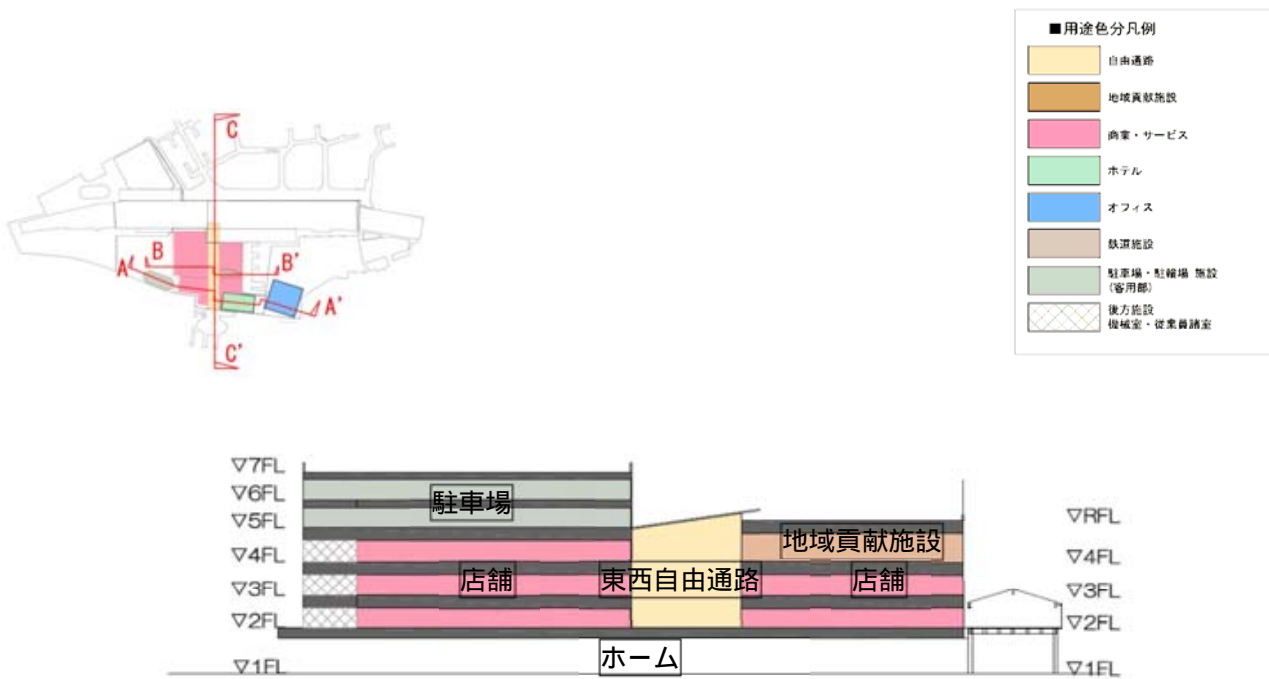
C
B
A
B'
A'
C'

■用途色分凡例

自由通路

地域貢献施設

商業・サービス

ホテル

オフィス

鉄道施設

駐車場・駐輪場 施設
(客用部)

後方施設
機械室・従業員諸室

▽7FL
▽6FL
▽5FL
▽4FL
▽3FL
▽2FL
▽1FL

駐車場

店舗

東西自由通路

地域貢献施設

店舗

ホーム

▽RFL
▽4FL
▽3FL
▽2FL
▽1FL